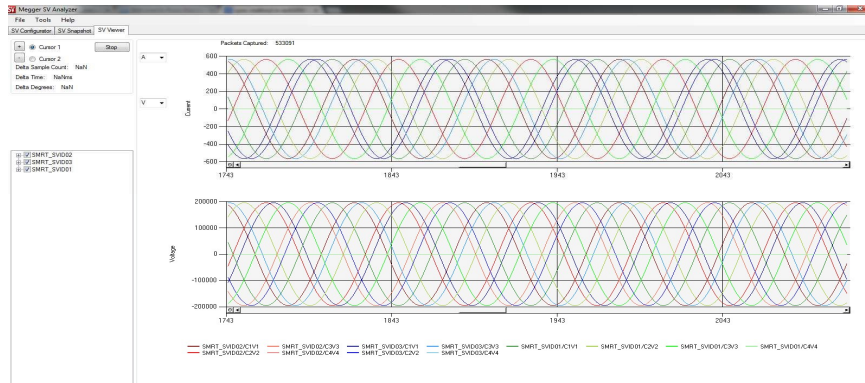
Megger SV Analyzer
File Tools Help
SV Configurator SV Snapshot SV Viewer
+ Cursor 1 Stop
- Cursor 2
Delta Sample Count: NaN
Delta Time: NaNms
Delta Degrees: NaN

A
V

SMRT_SVID02
SMRT_SVID03
SMRT_SVID01

Packets Captured: 533091

600
400
200
0
-200
-400
-600
Current
1743 1843 1943 2043

200000
100000
0
-100000
-200000
Voltage
1743 1843 1943 2043

SMRT_SVID02/C1V1 SMRT_SVID02/C3V3 SMRT_SVID03/C1V1 SMRT_SVID03/C3V3 SMRT_SVID01/C1V1 SMRT_SVID01/C2V2 SMRT_SVID01/C3V3 SMRT_SVID01/C4V4
SMRT_SVID02/C2V2 SMRT_SVID02/C4V4 SMRT_SVID03/C2V2 SMRT_SVID03/C4V4